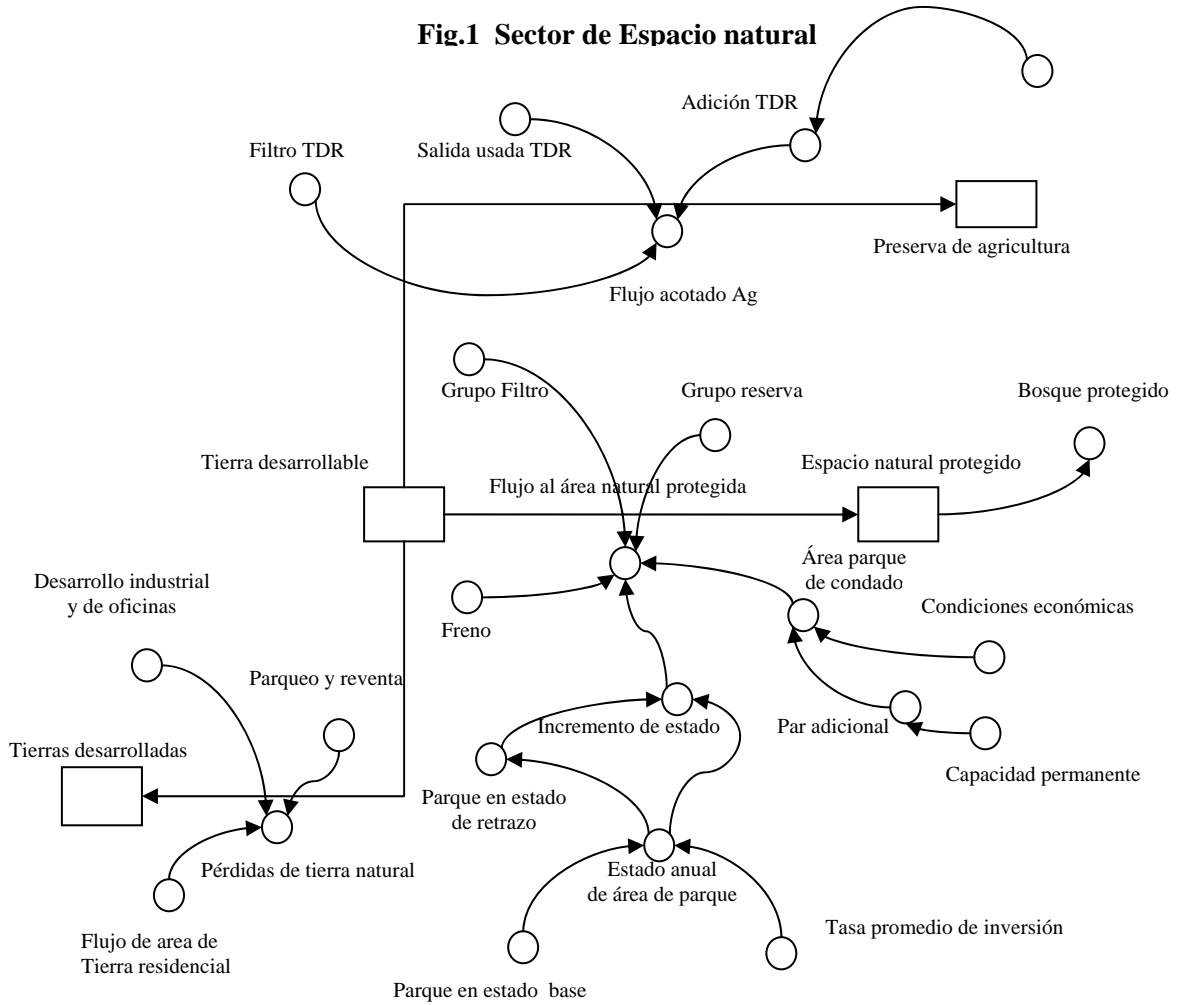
Fig.1 Sector de Espacio natural

Adición TDR

Filtro TDR

Salida usada TDR

Preserva de agricultura

Flujo acotado Ag

Grupo Filtro

Grupo reserva

Bosque protegido

Tierra desarrollable

Espacio natural protegido

Flujo al área natural protegida

Área parque de condado

Desarrollo industrial y de oficinas

Condiciones económicas

Freno

Parqueo y reventa

Incremento de estado

Par adicional

Tierras desarrolladas

Capacidad permanente

Parque en estado de retrazo

Estado anual de área de parque

Pérdidas de tierra natural

Tasa promedio de inversión

Flujo de area de Tierra residencial

Parque en estado base